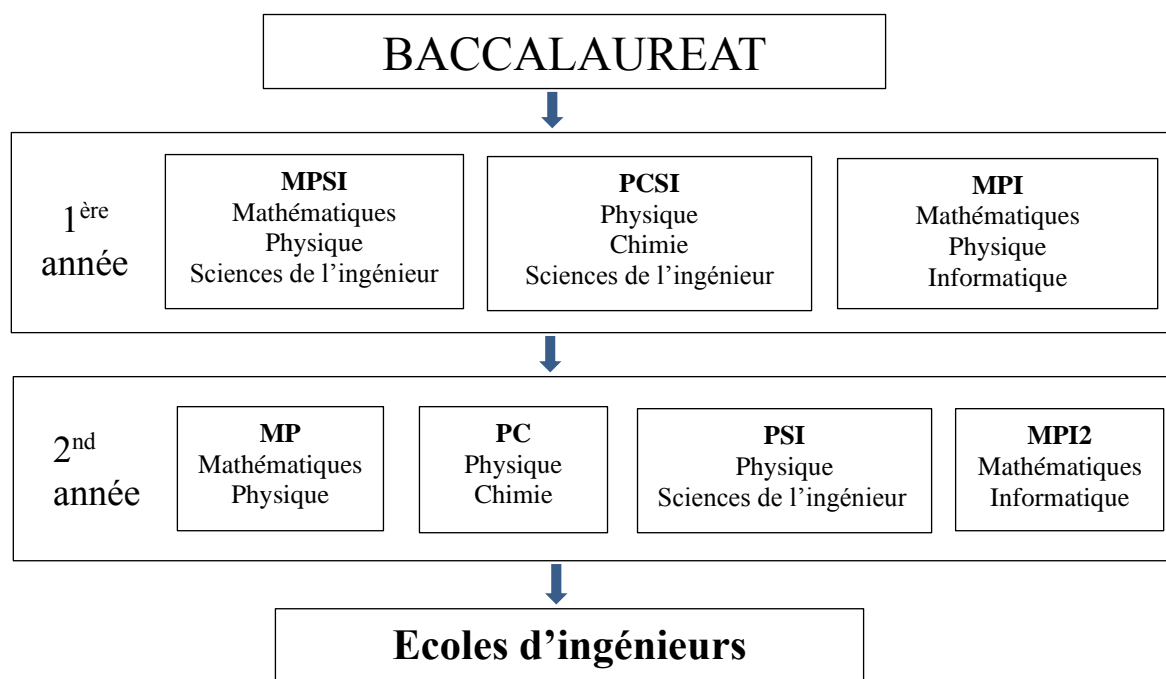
BACCALAUREAT

1$^{ère}$ année

MPSI
Mathématiques
Physique
Sciences de l'ingénieur

PCSI
Physique
Chimie
Sciences de l'ingénieur

MPI
Mathématiques
Physique
Informatique

2$^{nd}$ année

MP
Mathématiques
Physique

PC
Physique
Chimie

PSI
Physique
Sciences de l'ingénieur

MPI2
Mathématiques
Informatique

Ecoles d'ingénieurs